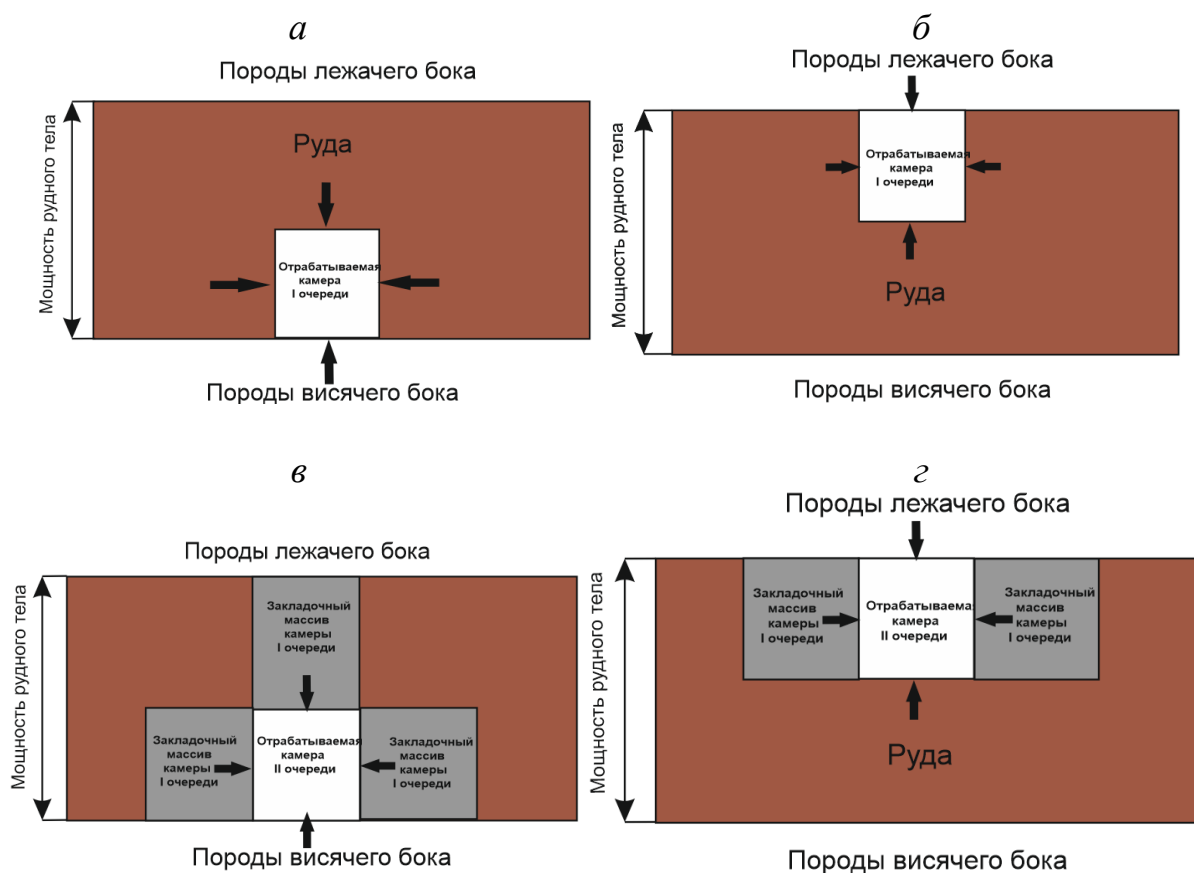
а

Породы лежачего бока

Мощность рудного тела

Руда

Отрабатываемая камера I очереди

Породы висячего бока

б

Породы лежачего бока

Мощность рудного тела

Отрабатываемая камера I очереди

Руда

Породы висячего бока

в

Породы лежачего бока

Мощность рудного тела

Закладочный массив камеры I очереди

Закладочный массив камеры I очереди

Отрабатываемая камера II очереди

Закладочный массив камеры I очереди

Породы висячего бока

г

Породы лежачего бока

Мощность рудного тела

Закладочный массив камеры I очереди

Отрабатываемая камера II очереди

Закладочный массив камеры I очереди

Руда

Породы висячего бока